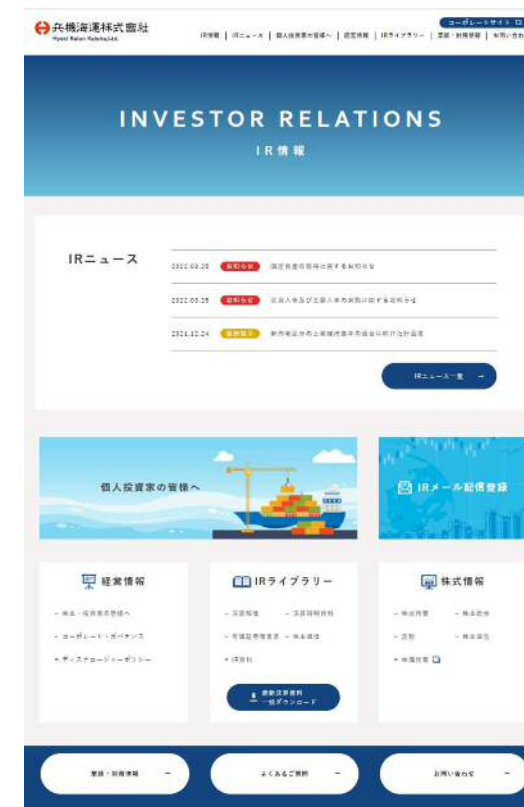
兵機海運株式會社
Hyoki Kaiun Kaisha,Ltd.

IR情報 | IRニュース | 個人投資家の皆様へ | 経営情報 | IRライブラリー | 業績・財務情報 | お問い合わせ

コーポレートサイト

INVESTOR RELATIONS
IR情報

IRニュース

2022.05.25 お知らせ 固定資産の取得に関するお知らせ

2022.05.25 お知らせ 役員人事及び主要人事の異動に関するお知らせ

2021.12.24 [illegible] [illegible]

IRニュース一覧 →

個人投資家の皆様へ

IRメール配信登録

経営情報

- 株主・投資家の皆様へ
- コーポレート・ガバナンス
- ディスクロージャーポリシー

IRライブラリー

- 決算短信
- 決算説明資料
- 有価証券報告書
- 株主通信
- IR資料

最新決算資料 一括ダウンロード

株式情報

- 株式概要
- 株主総会
- 定款
- 株主還元
- 株価情報

業績・財務情報 →

よくあるご質問 →

お問い合わせ →